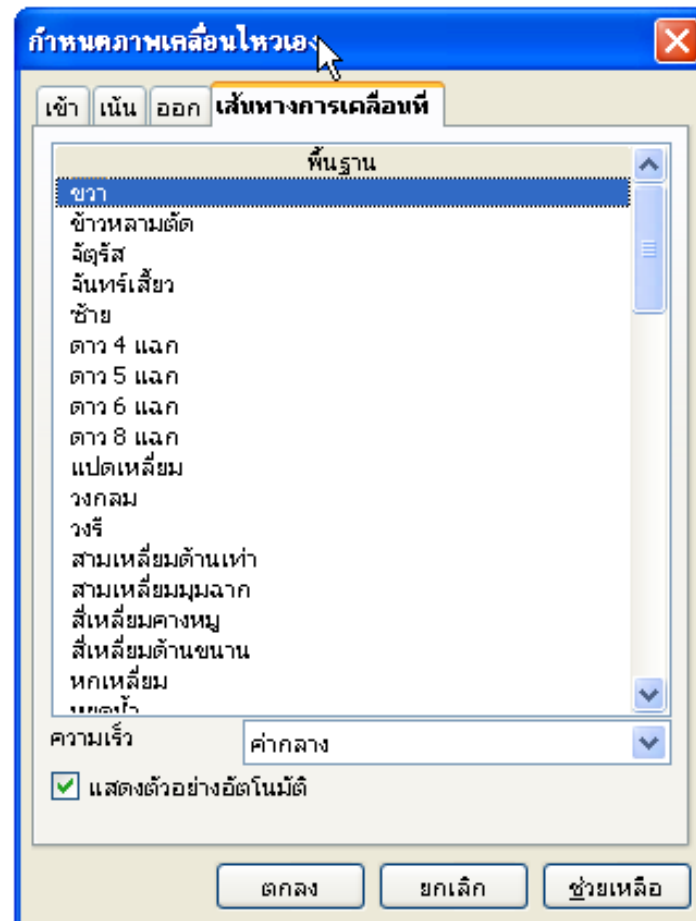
กำหนดภาพเคลื่อนไหวเอง

เข้า | เน้น | ออก | เส้นทางการเคลื่อนที่

พื้นฐาน
ขวา
ข้าวหลามตัด
จัตุรัส
จันทร์เสี้ยว
ซ้าย
ดาว 4 แฉก
ดาว 5 แฉก
ดาว 6 แฉก
ดาว 8 แฉก
แปดเหลี่ยม
วงกลม
วงรี
สามเหลี่ยมด้านเท่า
สามเหลี่ยมมุมฉาก
สี่เหลี่ยมคางหมู
สี่เหลี่ยมด้านขนาน
หกเหลี่ยม
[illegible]

ความเร็ว
ค่ากลาง

แสดงตัวอย่างอัตโนมัติ

ตกลง
ยกเลิก
ช่วยเหลือ